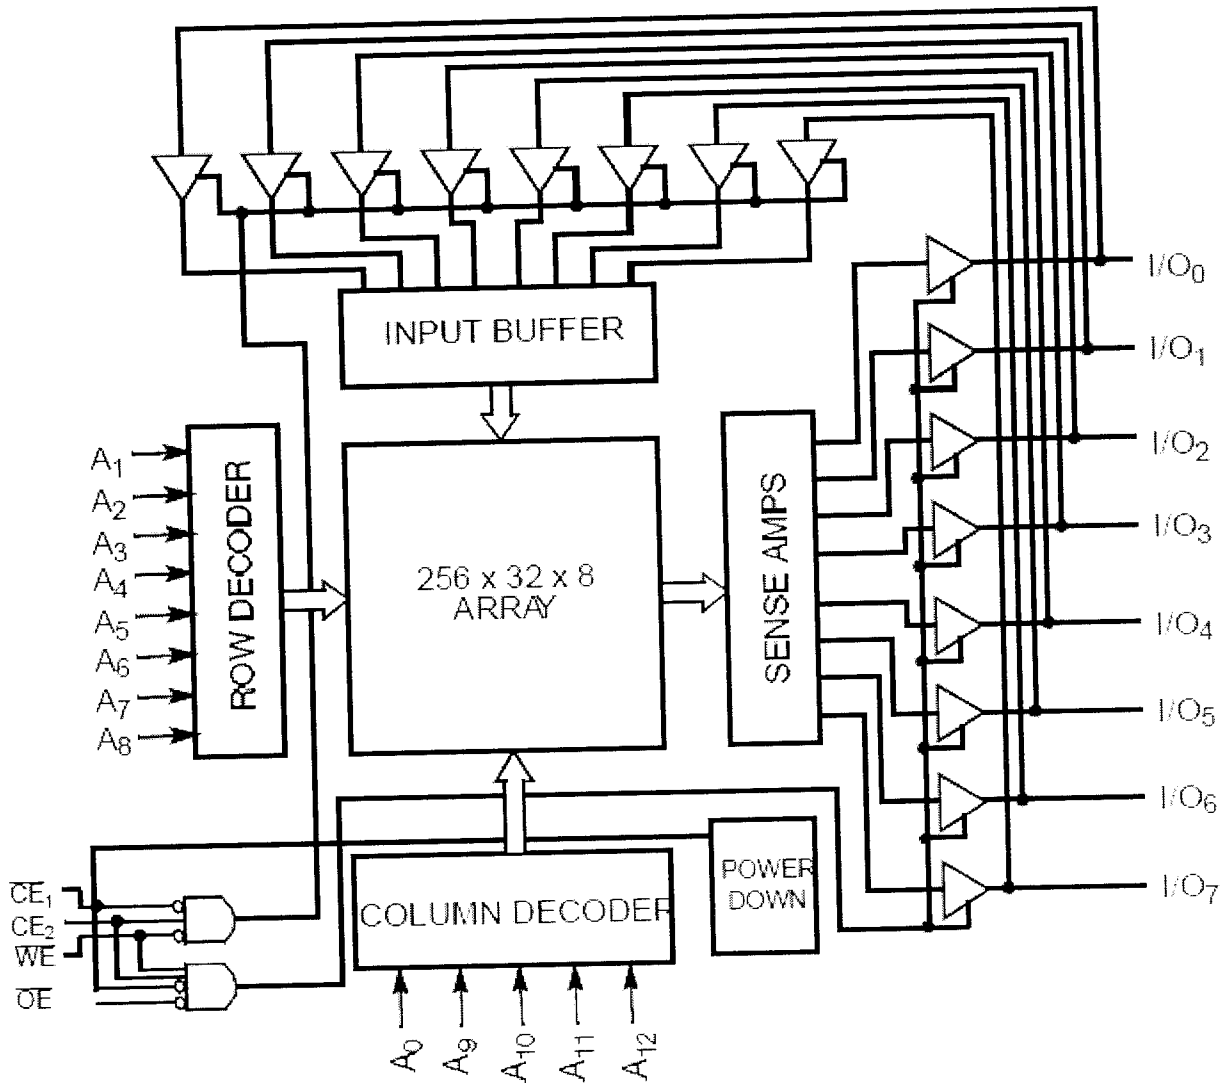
INPUT BUFFER

$A_1$
$A_2$
$A_3$
$A_4$
$A_5$
$A_6$
$A_7$
$A_8$

ROW DECODER

256 x 32 x 8
ARRAY

SENSE AMPS

$I/O_0$
$I/O_1$
$I/O_2$
$I/O_3$
$I/O_4$
$I/O_5$
$I/O_6$
$I/O_7$

$\overline{CE_1}$
$CE_2$
$\overline{WE}$
$\overline{OE}$

COLUMN DECODER

POWER DOWN

$A_0$
$A_9$
$A_{10}$
$A_{11}$
$A_{12}$